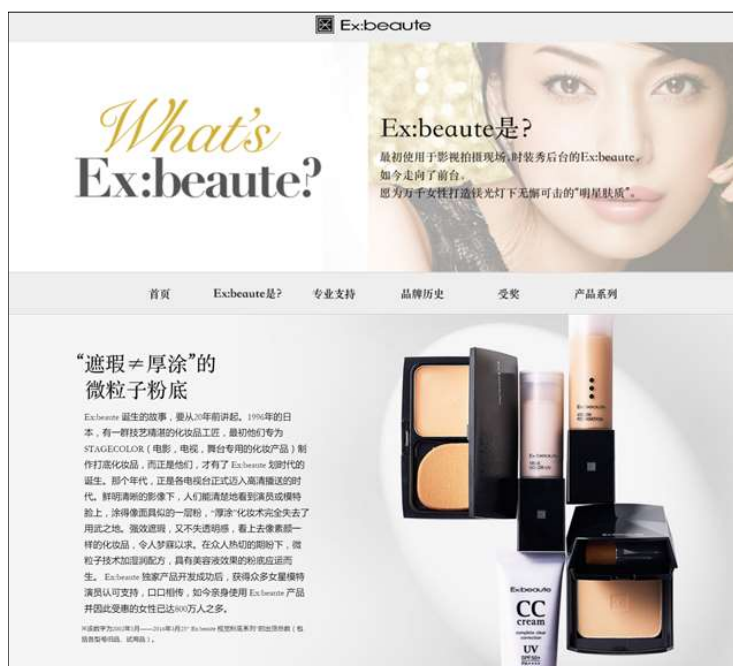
Ex:beaute

What's Ex:beaute?

Ex:beaute是？

最初使用于影视拍摄现场，时装秀后台的Ex:beaute，如今走向了前台。

愿为万千女性打造镁光灯下无懈可击的"明星肤质"。

首页 Ex:beaute是？ 专业支持 品牌历史 受奖 产品系列

"遮瑕≠厚涂"的微粒子粉底

Ex:beaute 诞生的故事，要从20年前讲起。1996年的日本，有一群技艺精湛的化妆品工匠，最初他们专为STAGECOLOR（电影，电视，舞台专用的化妆产品）制作打底化妆品，而正是他们，才有了 Ex:beaute 划时代的诞生。那个年代，正是各电视台正式迈入高清播送的时代。鲜明清晰的影像下，人们能清楚地看到演员或模特脸上，涂得像面具似的一层粉，"厚涂"化妆术完全失去了用武之地。强效遮瑕，又不失透明感，看上去像素颜一样的化妆品，令人梦寐以求。在众人热切的期盼下，微粒子技术加湿润配方，具有美容液效果的粉底应运而生。Ex:beaute 独家产品开发成功后，获得众多女星模特演员认可支持，口口相传，如今亲身使用 Ex:beaute 产品并因此受惠的女性已达800万人之多。

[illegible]

Ex:beaute

CC cream

UV

Ex:beaute